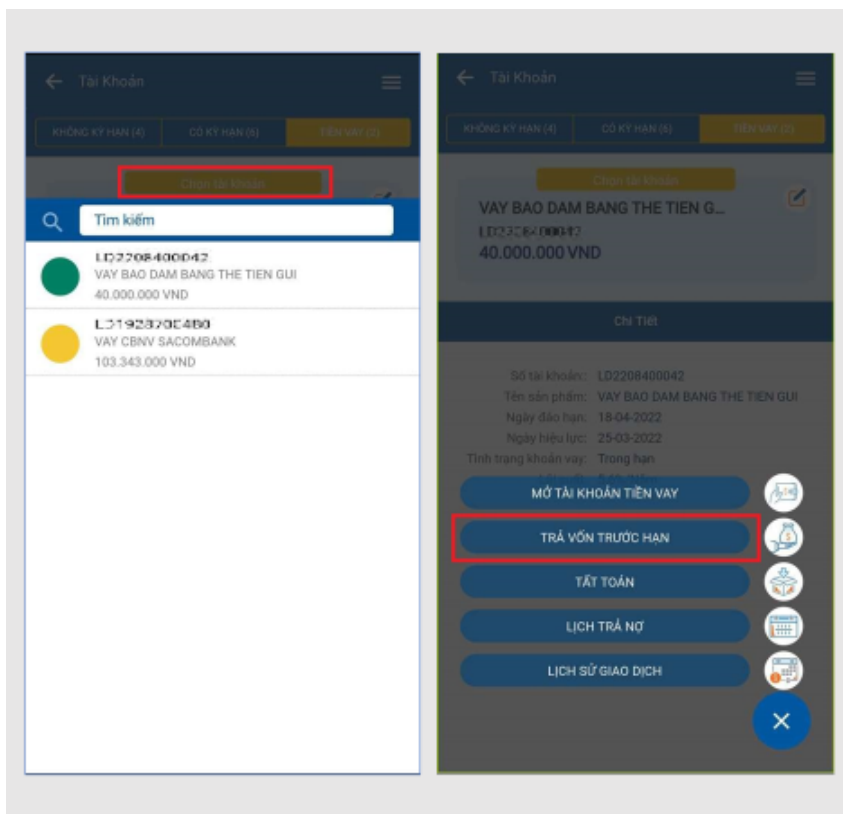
Tài Khoản

KHÔNG KỲ HẠN (4)
CÓ KỲ HẠN (6)
TIỀN VAY (2)

Chọn tài khoản

Tìm kiếm

LD2208400042
VAY BAO DAM BANG THE TIEN GUI
40.000.000 VND

LD192870E4B0
VAY CBNV SACOMBANK
103.343.000 VND

Tài Khoản

KHÔNG KỲ HẠN (4)
CÓ KỲ HẠN (6)
TIỀN VAY (2)

Chọn tài khoản

VAY BAO DAM BANG THE TIEN G...
LD2208400042
40.000.000 VND

Chi Tiết

Số tài khoản: LD2208400042
Tên sản phẩm: VAY BAO DAM BANG THE TIEN GUI
Ngày đáo hạn: 18-04-2022
Ngày hiệu lực: 25-03-2022
Tình trạng khoản vay: Trong hạn

MỞ TÀI KHOẢN TIỀN VAY
TRẢ VỐN TRƯỚC HẠN
TẤT TOÁN
LỊCH TRẢ NỢ
LỊCH SỬ GIAO DỊCH